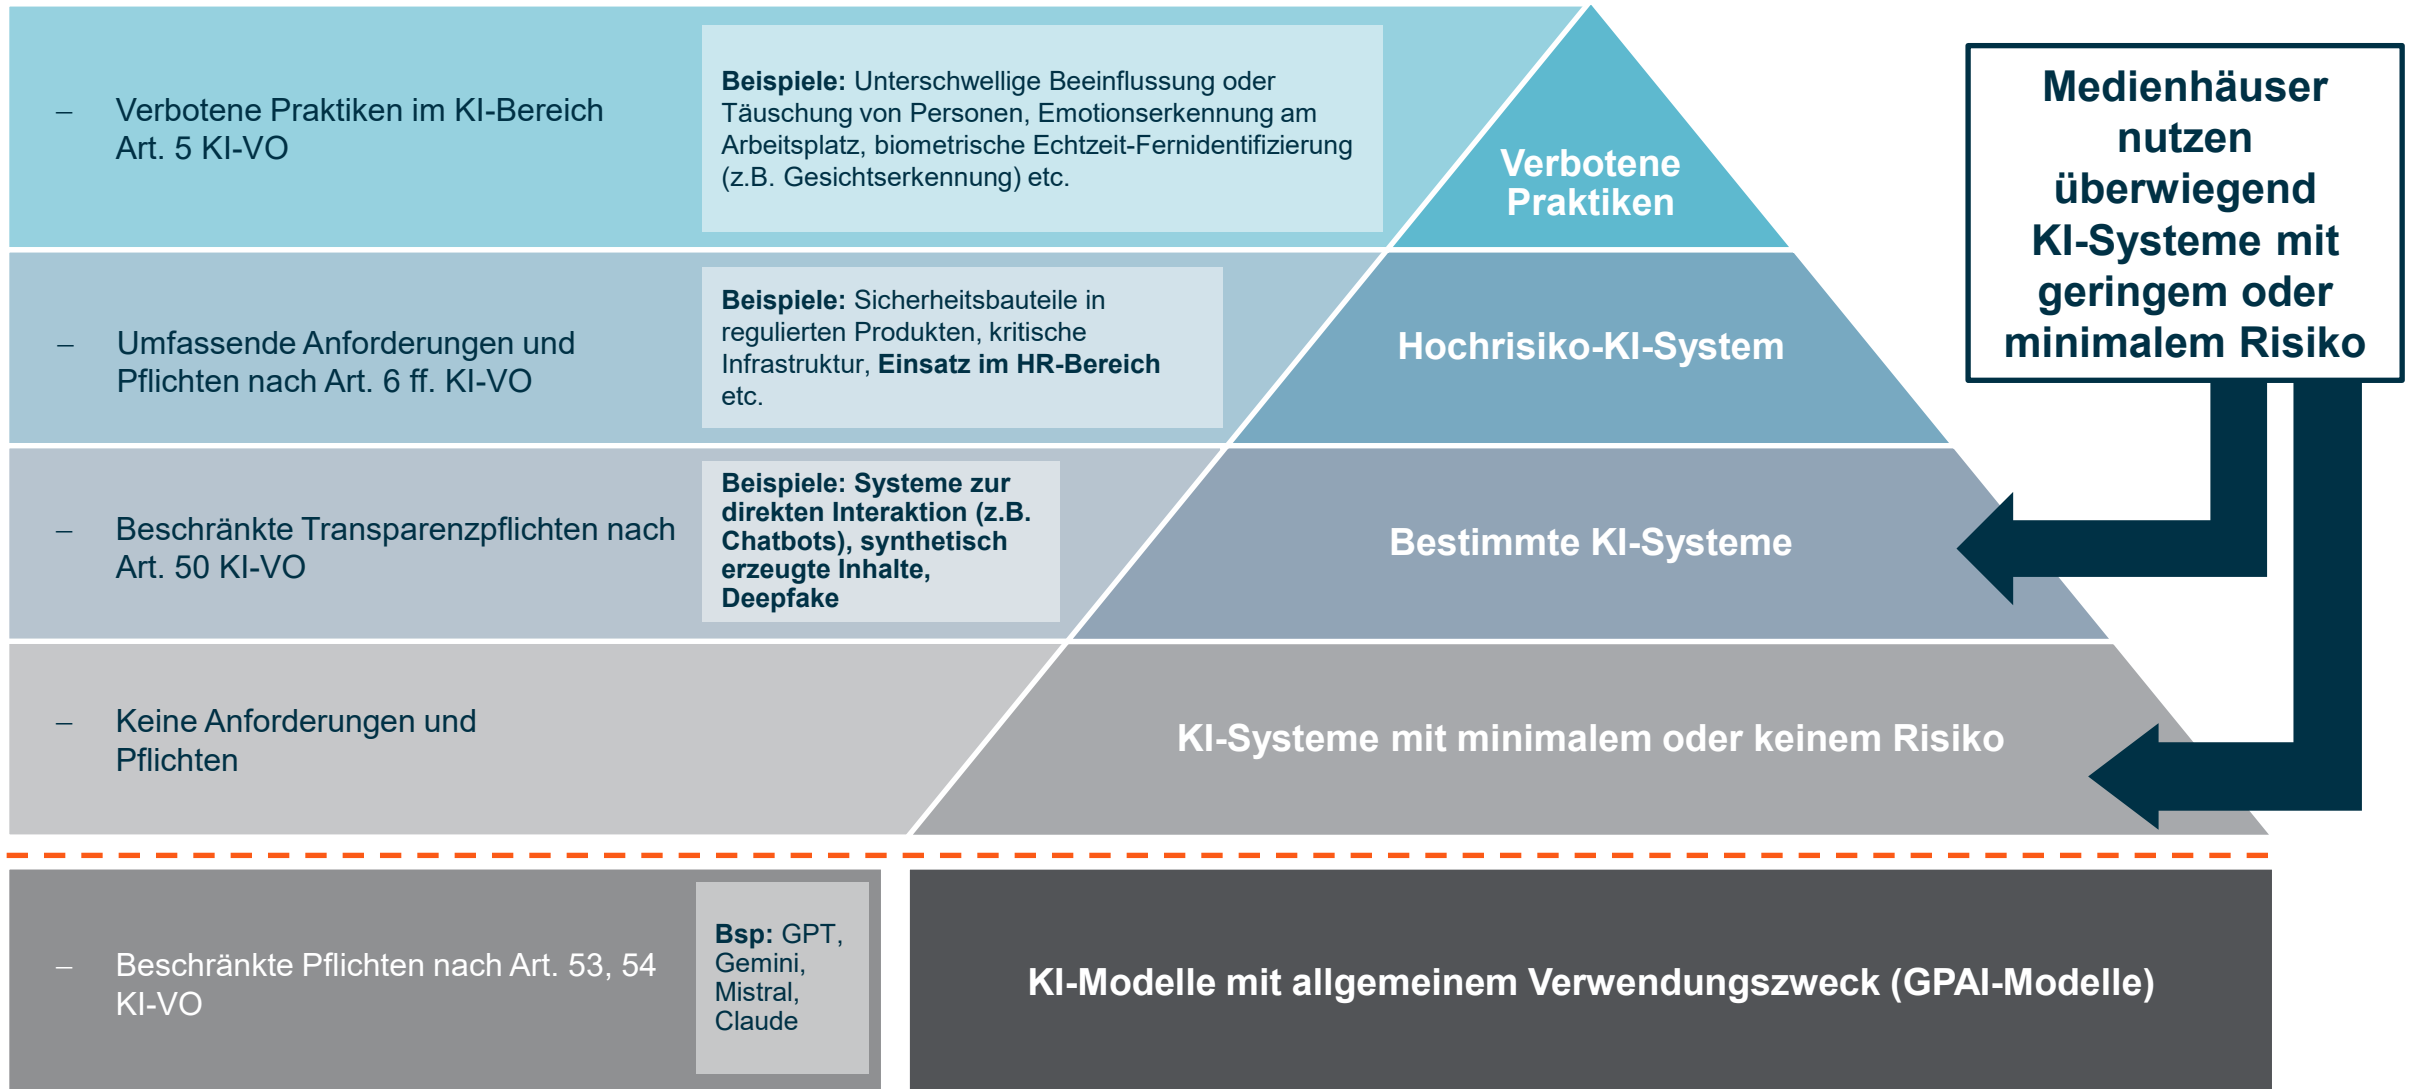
– Verbotene Praktiken im KI-Bereich Art. 5 KI-VO

**Beispiele:** Unterschwellige Beeinflussung oder Täuschung von Personen, Emotionserkennung am Arbeitsplatz, biometrische Echtzeit-Fernidentifizierung (z.B. Gesichtserkennung) etc.

Verbotene Praktiken

Medienhäuser nutzen überwiegend KI-Systeme mit geringem oder minimalem Risiko

– Umfassende Anforderungen und Pflichten nach Art. 6 ff. KI-VO

**Beispiele:** Sicherheitsbauteile in regulierten Produkten, kritische Infrastruktur, **Einsatz im HR-Bereich** etc.

Hochrisiko-KI-System

– Beschränkte Transparenzpflichten nach Art. 50 KI-VO

**Beispiele: Systeme zur direkten Interaktion (z.B. Chatbots), synthetisch erzeugte Inhalte, Deepfake**

Bestimmte KI-Systeme

– Keine Anforderungen und Pflichten

KI-Systeme mit minimalem oder keinem Risiko

– Beschränkte Pflichten nach Art. 53, 54 KI-VO

**Bsp:** GPT, Gemini, Mistral, Claude

KI-Modelle mit allgemeinem Verwendungszweck (GPAI-Modelle)